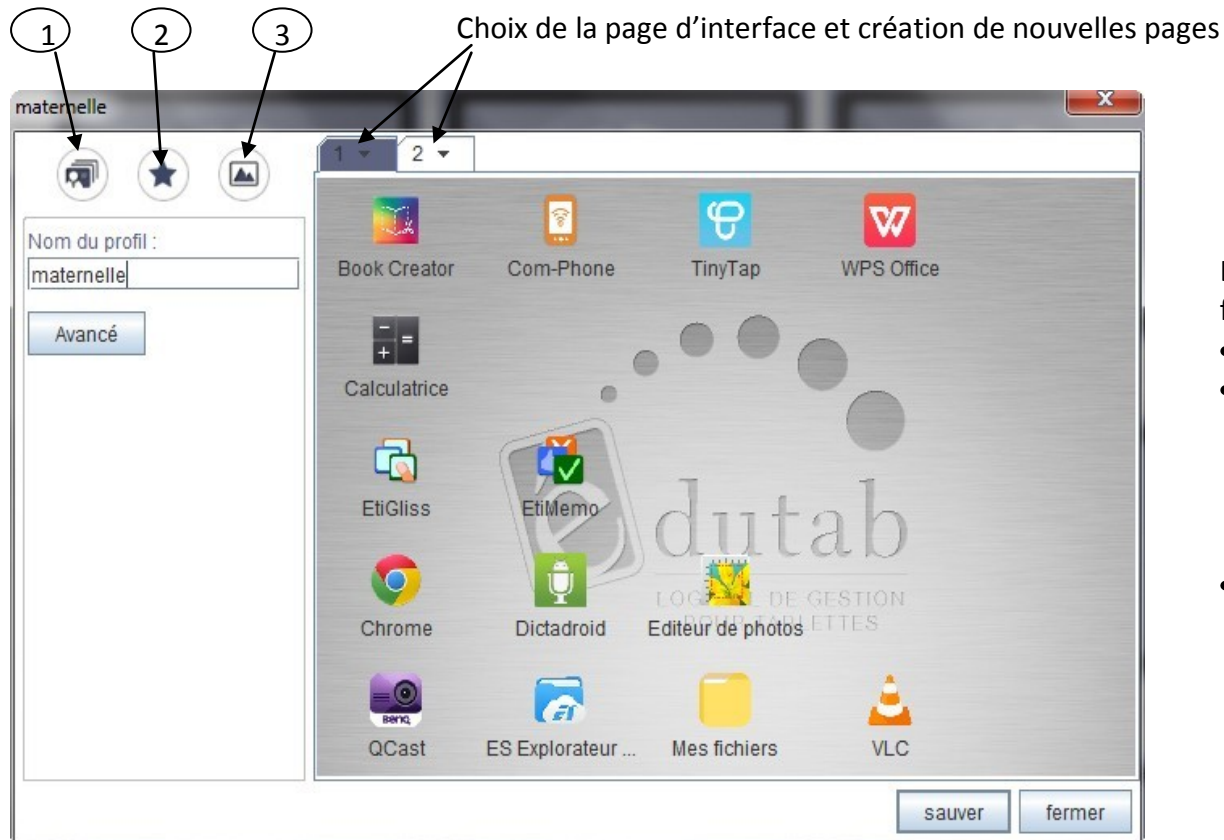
1 2 3 Choix de la page d'interface et création de nouvelles pages

maternelle

1 ▾ 2 ▾

Nom du profil :
maternelle

Avancé

Book Creator
Com-Phone
TinyTap
WPS Office
Calculatrice
EtiGliss
EtiMemo
Chrome
Dictadroid
Editeur de photos
QCast
ES Explorateur ...
Mes fichiers
VLC

édutab
LOGICIEL DE GESTION POUR TABLETTES

sauver fermer

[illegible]
f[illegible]
•
•
•